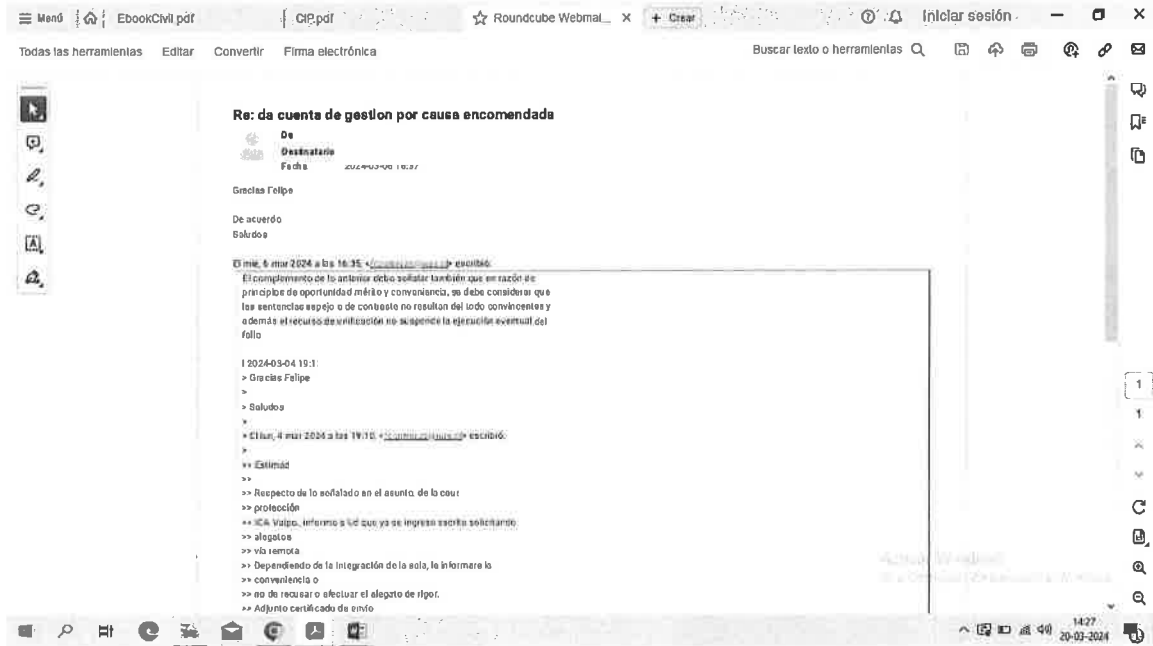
Menú EbookCivil.pdf CIP.pdf Roundcube Webmail... × + Crear Iniciar sesión

Todas las herramientas Editar Convertir Firma electrónica Buscar texto o herramientas

Re: da cuenta de gestion por causa encomendada

De
Destinatario
Fecha 2024-03-06 18:37

Gracias Felipe

De acuerdo
Saludos

El mié, 6 mar 2024 a las 16:35, <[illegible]> escribió:
El complemento de lo anterior debo señalar también que en razón de principios de oportunidad mérito y conveniencia, se debe considerar que las sentencias espejo o de contexto no resultan del todo convincentes y además el recurso de unificación no suspende la ejecución eventual del fallo

I 2024-03-04 19:1
> Gracias Felipe
>
> Saludos
>
> El lun, 4 mar 2024 a las 19:10, <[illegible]> escribió:
>
>> Estimad
>>
>> Respecto de lo señalado en el asunto, de la cour
>> protección
>> ICA Valpo, informo a Ud que ya se ingresó escrito solicitando
>> alegatos
>> vía remota
>> Dependiendo de la integración de la sala, le informare la
>> conveniencia o
>> no de recusar o efectuar el alegato de rigor.
>> Adjunto certificado de envío

Activar Windows
Ve a Configuración para activar Windows.

1
1

14:27
20-03-2024